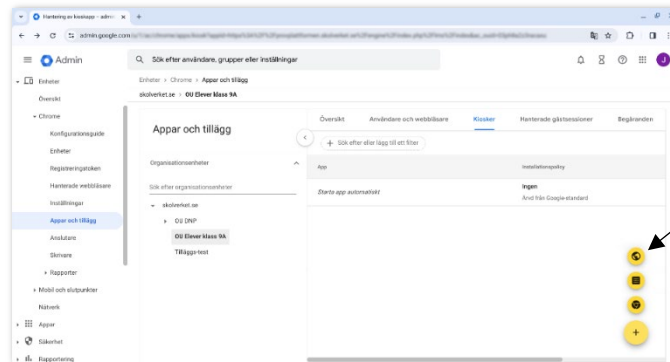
Hantering av kioskappar – admi ×
+
admin.google.com/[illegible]
Admin
Sök efter användare, grupper eller inställningar
J
Enheter
Översikt
Chrome
Konfigurationsguide
Enheter
Registreringstoken
Hanterade webbläsare
Inställningar
Appar och tillägg
Användare
Skrivare
Rapporter
Mobil och slutpunkter
Nätverk
Appar
Säkerhet
Rapportering
Enheter > Chrome > Appar och tillägg
skolverket.se > OU Elever klass 9A
Appar och tillägg
Organisationsenheter
Sök efter organisationsenheter
skolverket.se
OU DNP
OU Elever klass 9A
Tilläggs-test
Översikt
Användare och webbläsare
Kiosker
Hanterade gästsessioner
Begäranden
Sök efter eller lägg till ett filter
App
Installationspolicy
Starta app automatiskt
Ingen
Ärvd från Google-standard